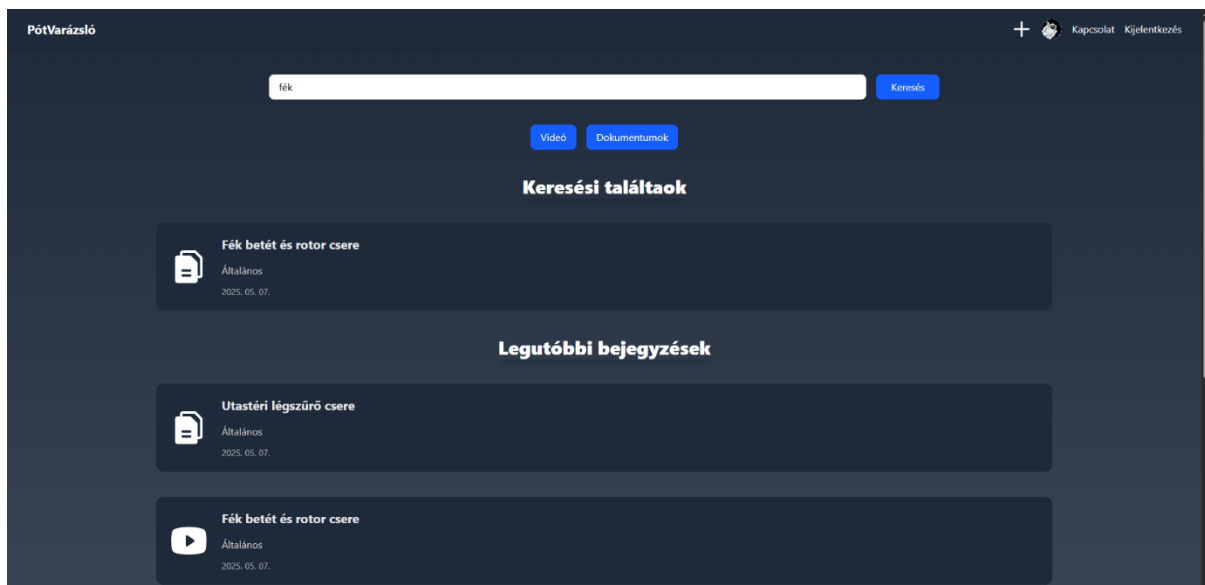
PótVarázsló

+ Kapcsolat Kijelentkezés

fék

Keresés

Videó Dokumentumok

Keresési találtaok

Fék betét és rotor csere

Általános

2025. 05. 07.

Legutóbbi bejegyzések

Utastéri légszűrő csere

Általános

2025. 05. 07.

Fék betét és rotor csere

Általános

2025. 05. 07.